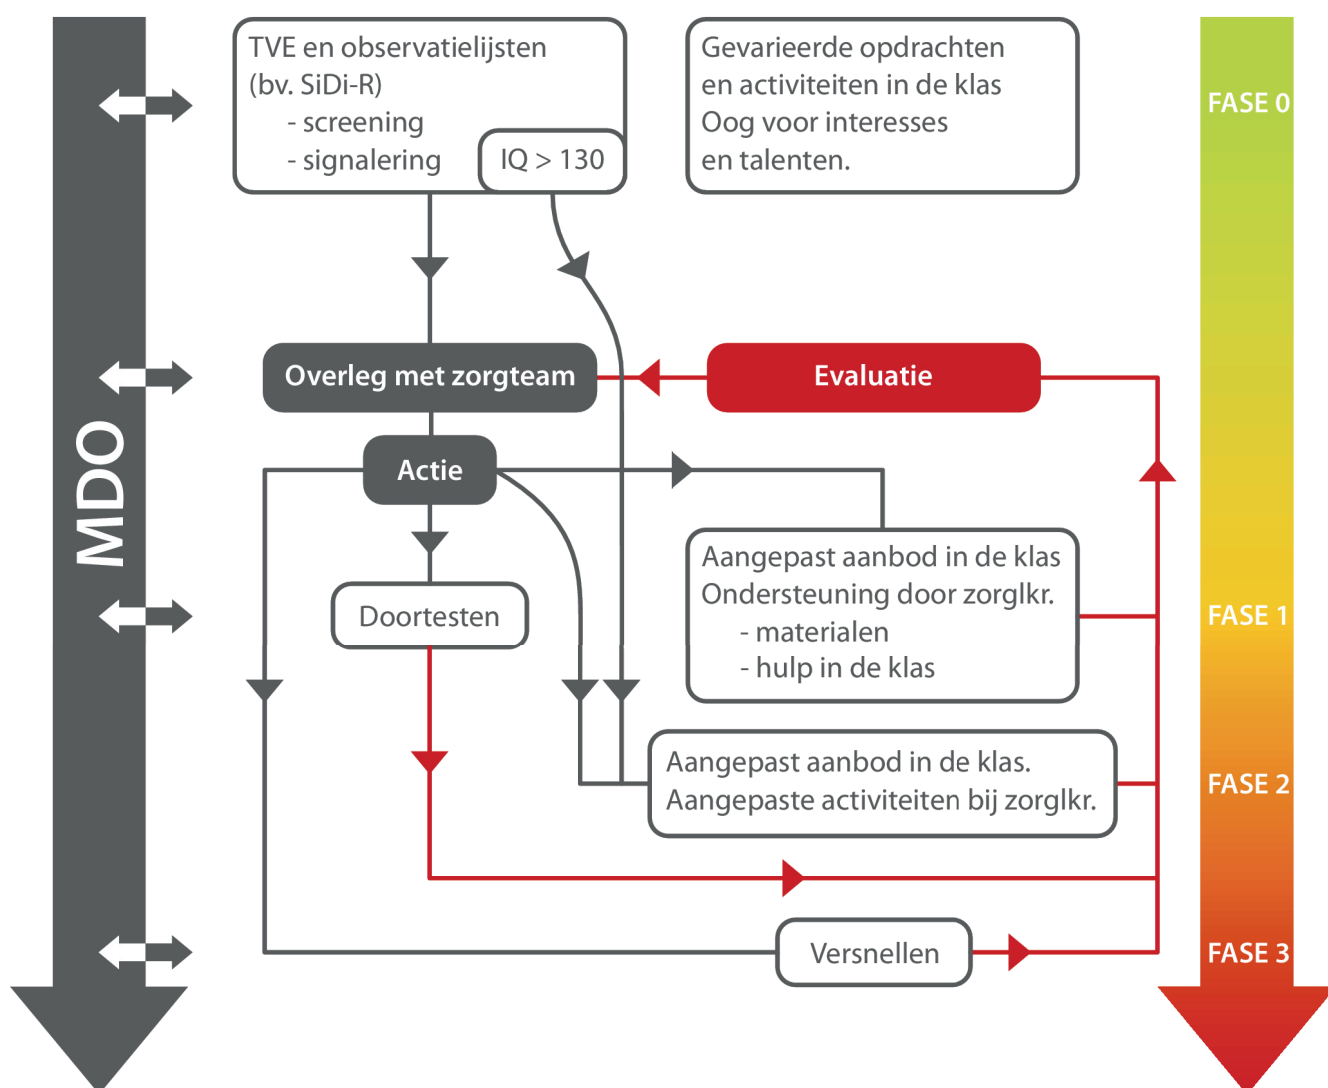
MDO

TVE en observatielijsten (bv. SiDi-R)
- screening
- signalering

IQ > 130

Gevarieerde opdrachten en activiteiten in de klas
Oog voor interesses en talenten.

FASE 0

Overleg met zorgteam

Evaluatie

Actie

Doortesten

Aangepast aanbod in de klas
Ondersteuning door zorglkr.
- materialen
- hulp in de klas

FASE 1

Aangepast aanbod in de klas.
Aangepaste activiteiten bij zorglkr.

FASE 2

Versnellen

FASE 3